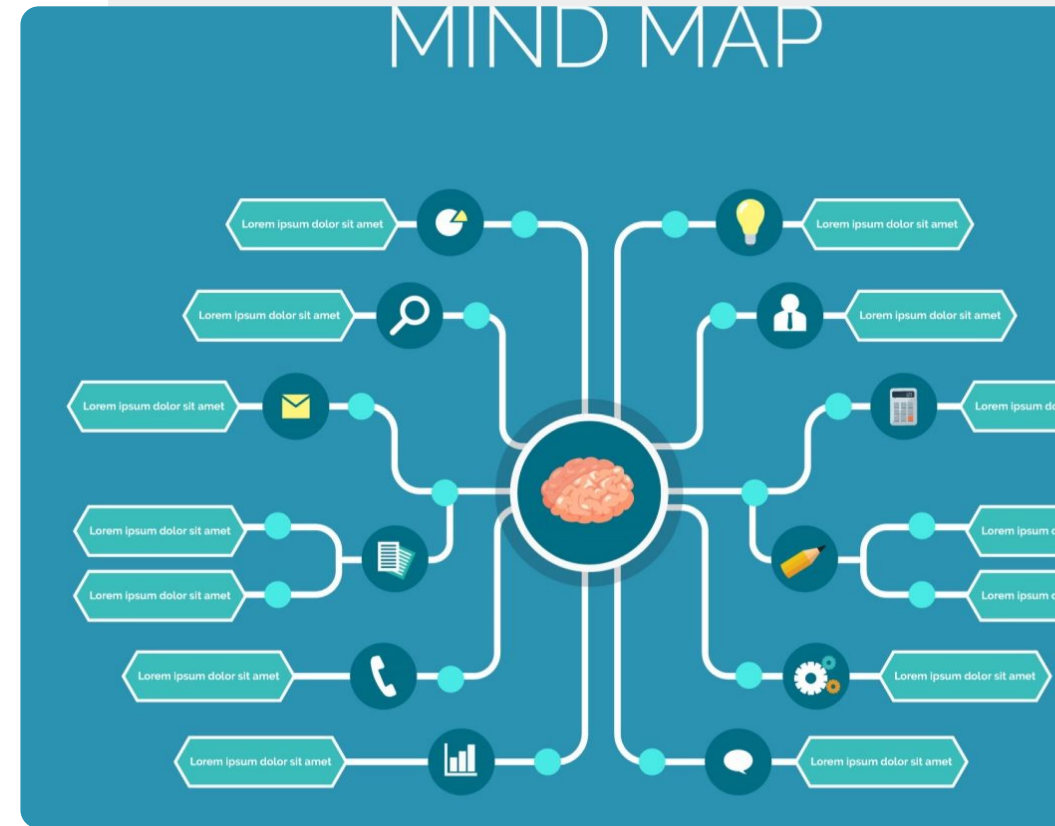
MIND MAP

Lorem ipsum dolor sit amet

Lorem ipsum dolor sit amet

Lorem ipsum dolor sit amet

Lorem ipsum dolor sit amet

Lorem ipsum dolor sit amet

Lorem ipsum dolor sit amet

Lorem ipsum dolor sit amet

Lorem ipsum dolor sit amet

Lorem ipsum dolor sit amet

Lorem ipsum do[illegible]

Lorem ipsum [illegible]

Lorem ipsum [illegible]

Lorem ipsum dolor sit amet

Lorem ipsum dolor sit amet